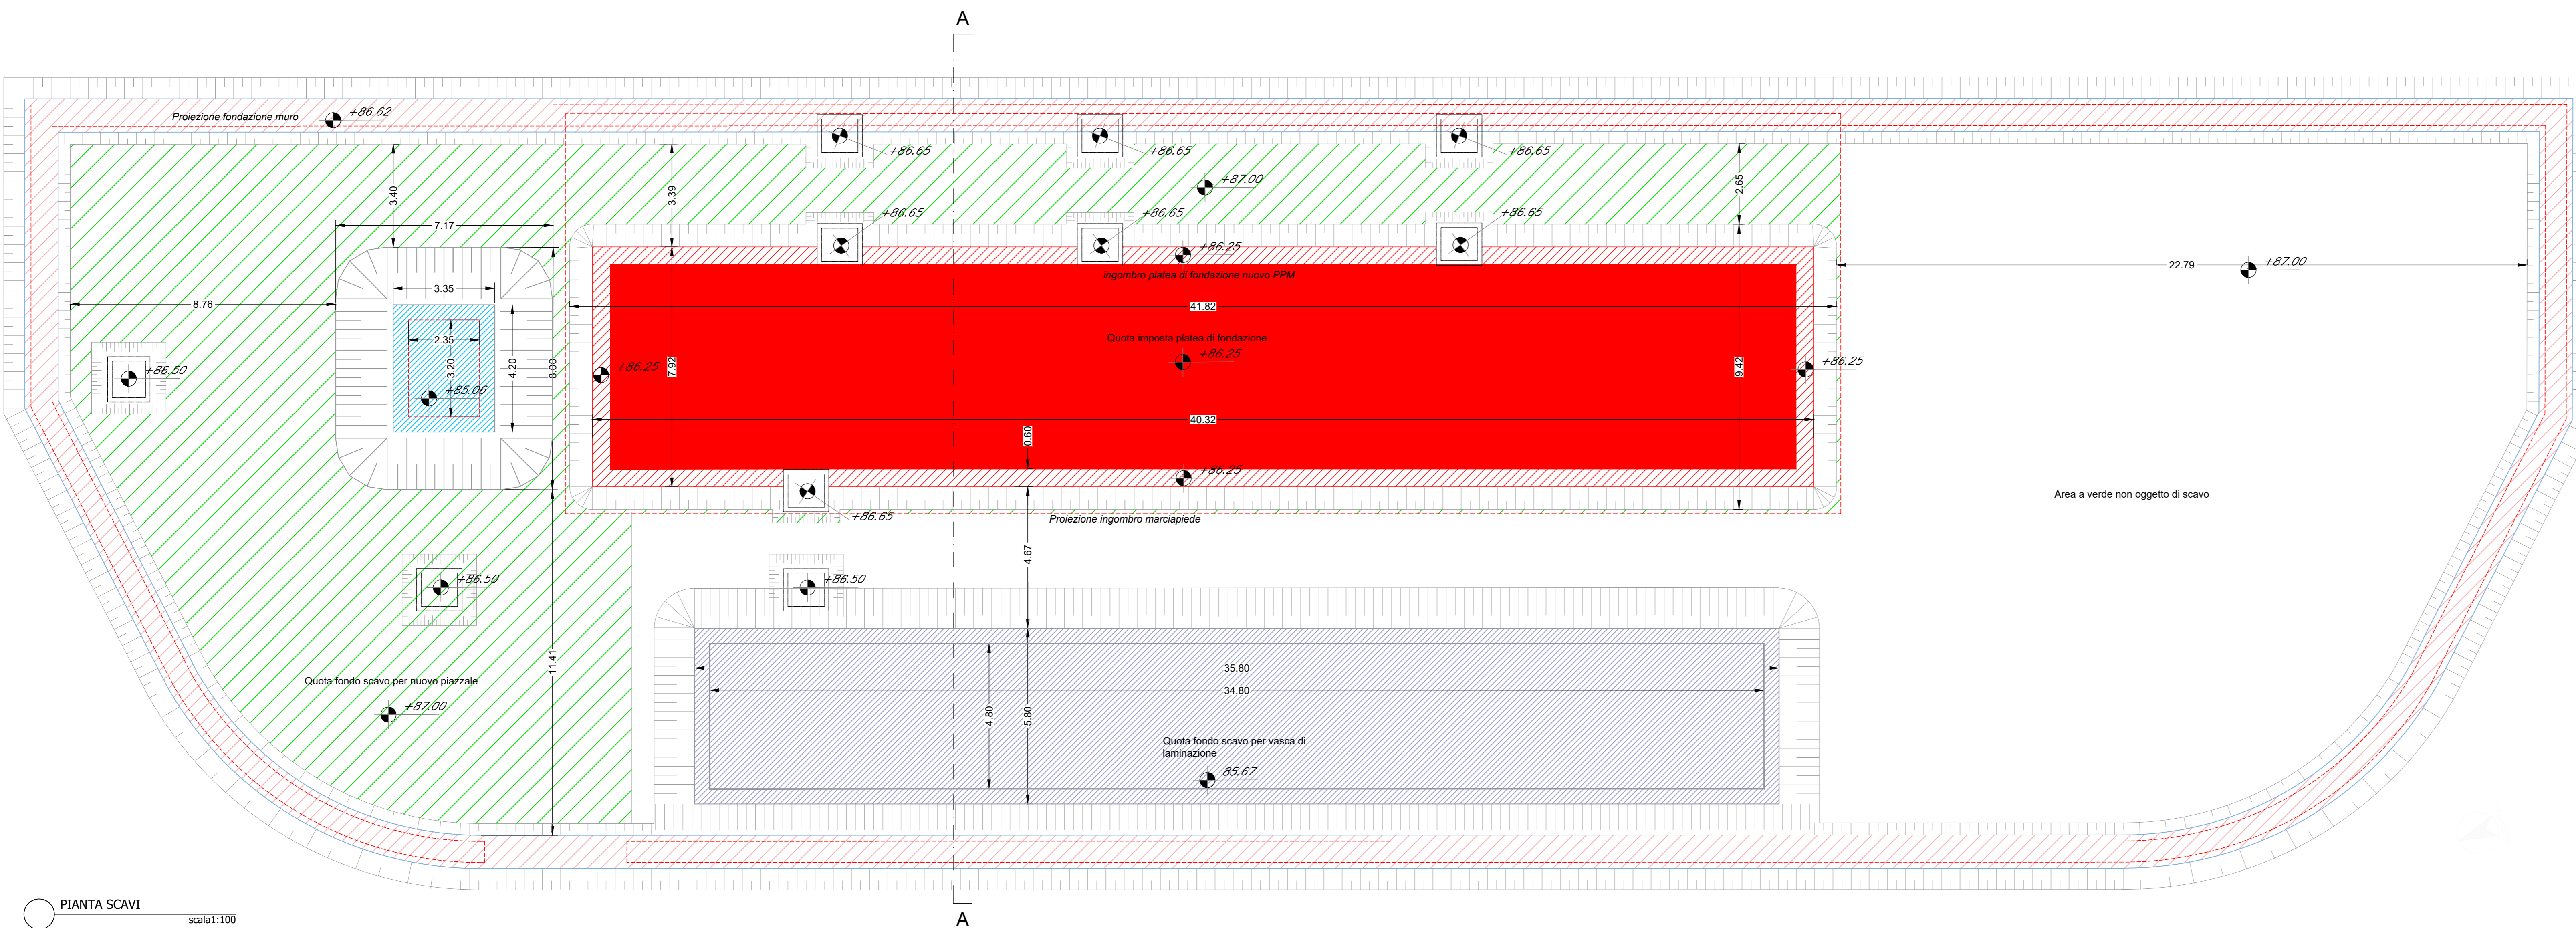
A

Proiezione fondazione muro +86.62

+86.65 +86.65 +86.65

+87.00

3.40 3.39 2.65

7.17

+86.65 +86.65 +86.65

+86.25

ingombro platea di fondazione nuovo PPM

22.79 +87.00

3.35

8.76

41.82

2.35

Quota imposta platea di fondazione

+86.50

3.20 4.20 8.00

+86.25 7.92 +86.25 9.42 +86.25

+85.06

40.32

0.60

+86.25

+86.65

Proiezione ingombro marciapiede

Area a verde non oggetto di scavo

4.67

+86.50 +86.50

11.41

35.80

34.80

Quota fondo scavo per nuovo piazzale

+87.00

4.80 5.80

Quota fondo scavo per vasca di laminazione

85.67

PIANTA SCAVI
scala1:100

A